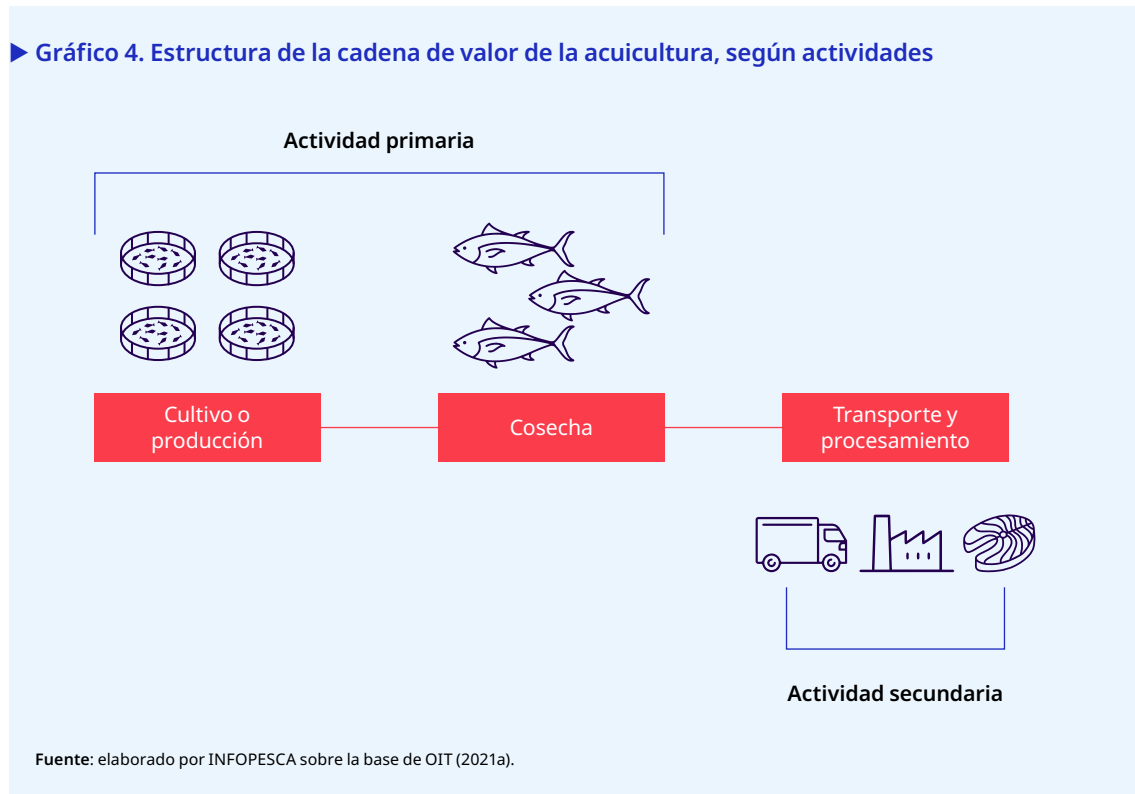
▶ Gráfico 4. Estructura de la cadena de valor de la acuicultura, según actividades

Actividad primaria

Cultivo o producción

Cosecha

Transporte y procesamiento

Actividad secundaria

Fuente: elaborado por INFOPESCA sobre la base de OIT (2021a).